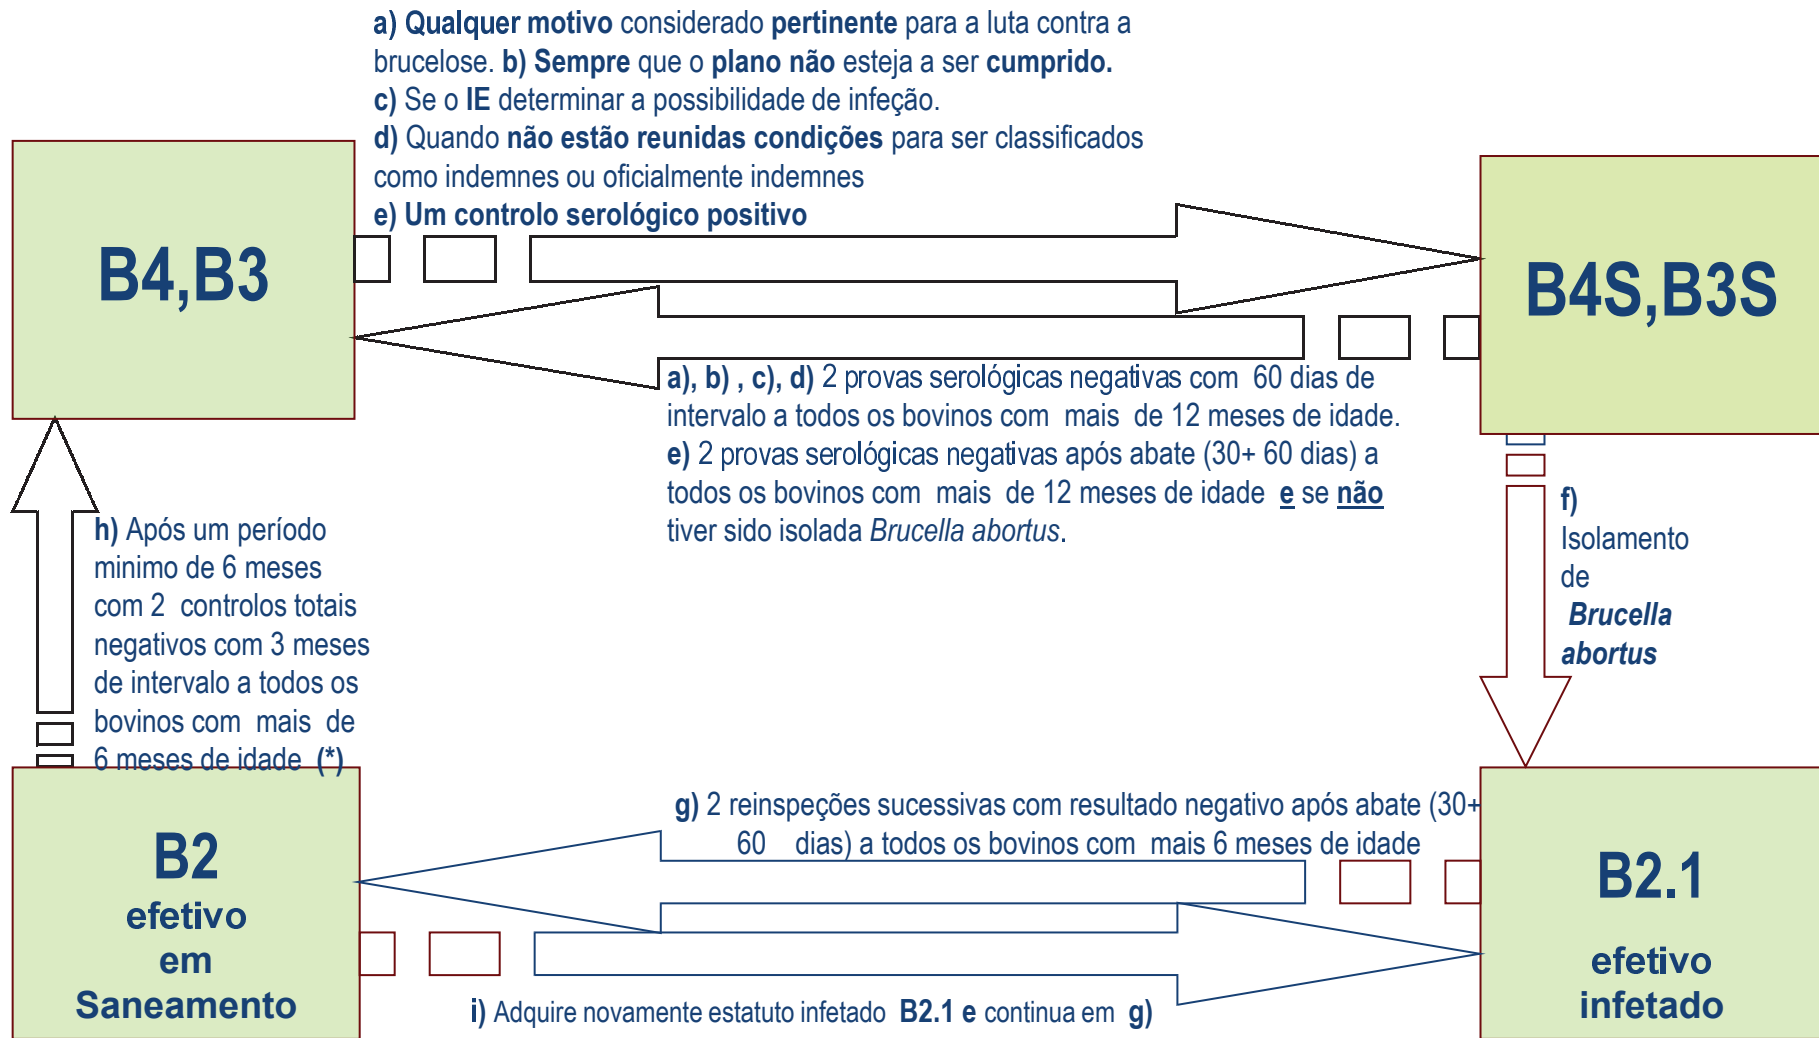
a) Qualquer motivo considerado pertinente para a luta contra a brucelose. b) Sempre que o plano não esteja a ser cumprido.
c) Se o IE determinar a possibilidade de infeção.
d) Quando não estão reunidas condições para ser classificados como indemnes ou oficialmente indemnes
e) Um controlo serológico positivo

B4,B3

B4S,B3S

a), b) , c), d) 2 provas serológicas negativas com 60 dias de intervalo a todos os bovinos com mais de 12 meses de idade.
e) 2 provas serológicas negativas após abate (30+ 60 dias) a todos os bovinos com mais de 12 meses de idade e se não tiver sido isolada Brucella abortus.

h) Após um período minimo de 6 meses com 2 controlos totais negativos com 3 meses de intervalo a todos os bovinos com mais de 6 meses de idade (*)

f) Isolamento de Brucella abortus

g) 2 reinspeções sucessivas com resultado negativo após abate (30+ 60 dias) a todos os bovinos com mais 6 meses de idade

B2
efetivo
em
Saneamento

B2.1
efetivo
infetado

i) Adquire novamente estatuto infetado B2.1 e continua em g)